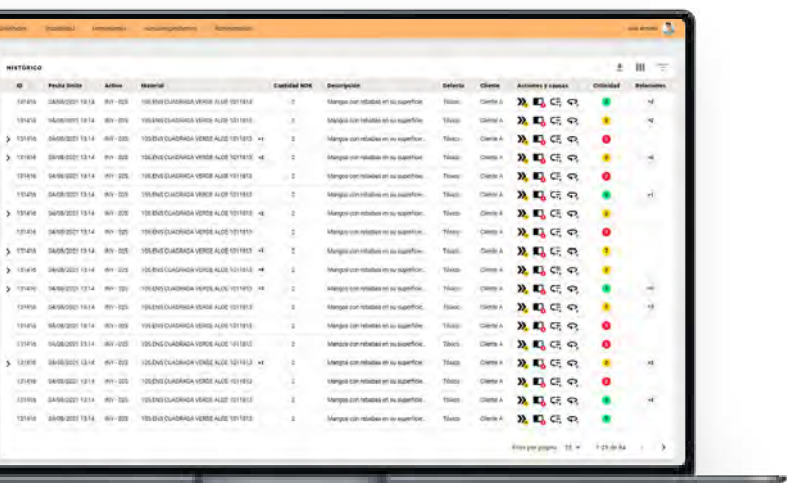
HISTÓRICO

| ID | Fecha Emisión | Activo | Material | Cantidad NOK | Descripción | Defecto | Cliente | Acciones y causas | Criticidad | Relaciones |
|---|---|---|---|---|---|---|---|---|---|---|
| 131416 | 04/08/2021 13:14 | INY - 025 | 105.ENS CUADRADA VERDE ALOE 1011013 | 2 | Mangos con rebabas en su superficie... | Tóxico | Cliente A | | | +1 |
| 131416 | 14/08/2021 13:14 | INY - 025 | 105.ENS CUADRADA VERDE ALOE 1011013 | 2 | Mangos con rebabas en su superficie... | Tóxico | Cliente A | | | +1 |
| 131416 | 04/08/2021 13:14 | INY - 025 | 105.ENS CUADRADA VERDE ALOE 1011013 +1 | 2 | Mangos con rebabas en su superficie... | Tóxico | Cliente A | | | |
| 131416 | 04/08/2021 13:14 | INY - 025 | 105.ENS CUADRADA VERDE ALOE 1011013 +1 | 2 | Mangos con rebabas en su superficie... | Tóxico | Cliente A | | | +1 |
| 131416 | 04/08/2021 13:14 | INY - 025 | 105.ENS CUADRADA VERDE ALOE 1011013 | 2 | Mangos con rebabas en su superficie... | Tóxico | Cliente A | | | |
| 131416 | 04/08/2021 13:14 | INY - 025 | 105.ENS CUADRADA VERDE ALOE 1011013 | 2 | Mangos con rebabas en su superficie... | Tóxico | Cliente A | | | +1 |
| 131416 | 04/08/2021 13:14 | INY - 025 | 105.ENS CUADRADA VERDE ALOE 1011013 +1 | 2 | Mangos con rebabas en su superficie... | Tóxico | Cliente A | | | |
| 131416 | 04/08/2021 13:14 | INY - 025 | 105.ENS CUADRADA VERDE ALOE 1011013 | 2 | Mangos con rebabas en su superficie... | Tóxico | Cliente A | | | |
| 131416 | 04/08/2021 13:14 | INY - 025 | 105.ENS CUADRADA VERDE ALOE 1011013 +1 | 2 | Mangos con rebabas en su superficie... | Tóxico | Cliente A | | | |
| 131416 | 04/08/2021 13:14 | INY - 025 | 105.ENS CUADRADA VERDE ALOE 1011013 +1 | 2 | Mangos con rebabas en su superficie... | Tóxico | Cliente A | | | |
| 131416 | 04/08/2021 13:14 | INY - 025 | 105.ENS CUADRADA VERDE ALOE 1011013 +1 | 2 | Mangos con rebabas en su superficie... | Tóxico | Cliente A | | | +1 |
| 131416 | 04/08/2021 13:14 | INY - 025 | 105.ENS CUADRADA VERDE ALOE 1011013 | 2 | Mangos con rebabas en su superficie... | Tóxico | Cliente A | | | +1 |
| 131416 | 04/08/2021 13:14 | INY - 025 | 105.ENS CUADRADA VERDE ALOE 1011013 | 2 | Mangos con rebabas en su superficie... | Tóxico | Cliente A | | | |
| 131416 | 04/08/2021 13:14 | INY - 025 | 105.ENS CUADRADA VERDE ALOE 1011013 | 2 | Mangos con rebabas en su superficie... | Tóxico | Cliente A | | | |
| 131416 | 04/08/2021 13:14 | INY - 025 | 105.ENS CUADRADA VERDE ALOE 1011013 +1 | 2 | Mangos con rebabas en su superficie... | Tóxico | Cliente A | | | +1 |
| 131416 | 04/08/2021 13:14 | INY - 025 | 105.ENS CUADRADA VERDE ALOE 1011013 | 2 | Mangos con rebabas en su superficie... | Tóxico | Cliente A | | | |
| 131416 | 04/08/2021 13:14 | INY - 025 | 105.ENS CUADRADA VERDE ALOE 1011013 | 2 | Mangos con rebabas en su superficie... | Tóxico | Cliente A | | | +1 |
| 131416 | 04/08/2021 13:14 | INY - 025 | 105.ENS CUADRADA VERDE ALOE 1011013 | 2 | Mangos con rebabas en su superficie... | Tóxico | Cliente A | | | |

Filas por página: 15 1-25 de 84